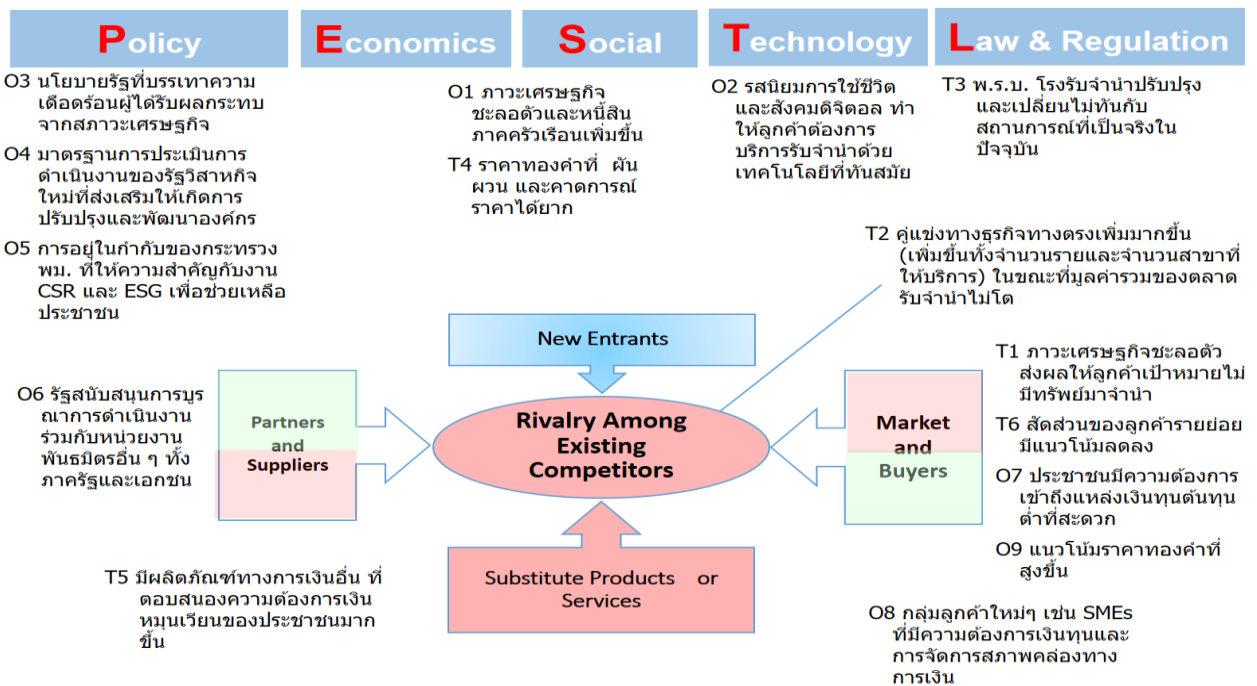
Policy

Economics

Social

Technology

Law & Regulation

O3 นโยบายรัฐที่บรรเทาความเดือดร้อนผู้ได้รับผลกระทบจากสภาวะเศรษฐกิจ

O4 มาตรฐานการประเมินการดำเนินงานของรัฐวิสาหกิจใหม่ที่ส่งเสริมให้เกิดการปรับปรุงและพัฒนาองค์กร

O5 การอยู่ในกำกับของกระทรวง พม. ที่ให้ความสำคัญกับงาน CSR และ ESG เพื่อช่วยเหลือประชาชน

O1 ภาวะเศรษฐกิจชะลอตัวและหนี้สินภาคครัวเรือนเพิ่มขึ้น

T4 ราคาทองคำที่ ผันผวน และคาดการณ์ราคาได้ยาก

O2 รสนิยมการใช้ชีวิตและสังคมดิจิตอล ทำให้ลูกค้าต้องการบริการรับจำนำด้วยเทคโนโลยีที่ทันสมัย

T3 พ.ร.บ. โรงรับจำนำปรับปรุงและเปลี่ยนไม่ทันกับสถานการณ์ที่เป็นจริงในปัจจุบัน

T2 คู่แข่งทางธุรกิจทางตรงเพิ่มมากขึ้น (เพิ่มขึ้นทั้งจำนวนรายและจำนวนสาขาที่ให้บริการ) ในขณะที่มูลค่ารวมของตลาดรับจำนำไม่โต

New Entrants

O6 รัฐสนับสนุนการบูรณาการดำเนินงานร่วมกับหน่วยงานพันธมิตรอื่น ๆ ทั้งภาครัฐและเอกชน

Partners and Suppliers

Rivalry Among Existing Competitors

Market and Buyers

T1 ภาวะเศรษฐกิจชะลอตัวส่งผลให้ลูกค้าเป้าหมายไม่มีทรัพย์มาจำนำ

T6 สัดส่วนของลูกค้ารายย่อยมีแนวโน้มลดลง

O7 ประชาชนมีความต้องการเข้าถึงแหล่งเงินทุนต้นทุนต่ำที่สะดวก

O9 แนวโน้มราคาทองคำที่สูงขึ้น

T5 มีผลิตภัณฑ์ทางการเงินอื่น ที่ตอบสนองความต้องการเงินหมุนเวียนของประชาชนมากขึ้น

Substitute Products or Services

O8 กลุ่มลูกค้าใหม่ๆ เช่น SMEs ที่มีความต้องการเงินทุนและการจัดการสภาพคล่องทางการเงิน